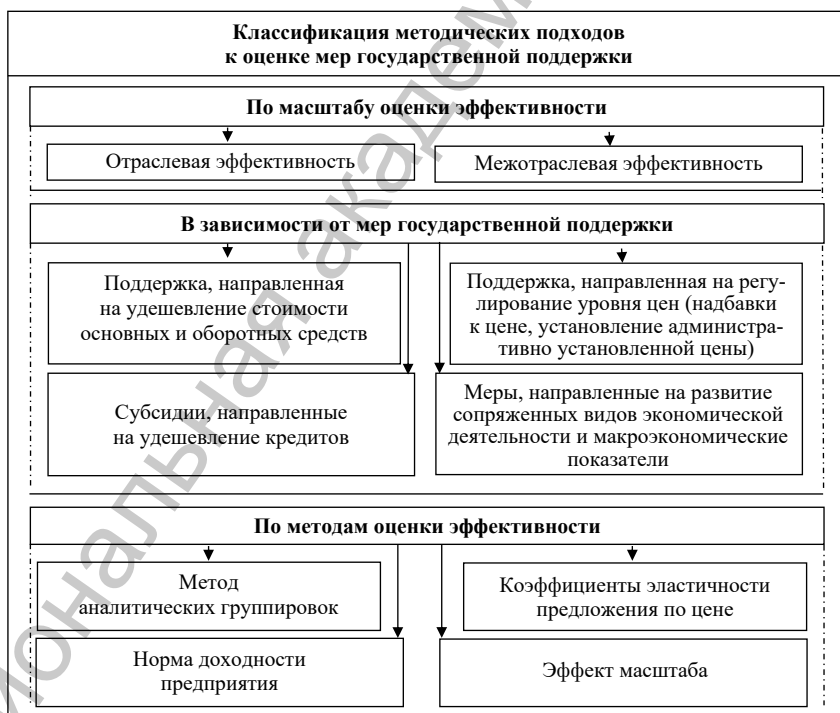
Классификация методических подходов к оценке мер государственной поддержки

По масштабу оценки эффективности

Отраслевая эффективность

Межотраслевая эффективность

В зависимости от мер государственной поддержки

Поддержка, направленная на удешевление стоимости основных и оборотных средств

Поддержка, направленная на регулирование уровня цен (надбавки к цене, установление административно установленной цены)

Субсидии, направленные на удешевление кредитов

Меры, направленные на развитие сопряженных видов экономической деятельности и макроэкономические показатели

По методам оценки эффективности

Метод аналитических группировок

Коэффициенты эластичности предложения по цене

Норма доходности предприятия

Эффект масштаба